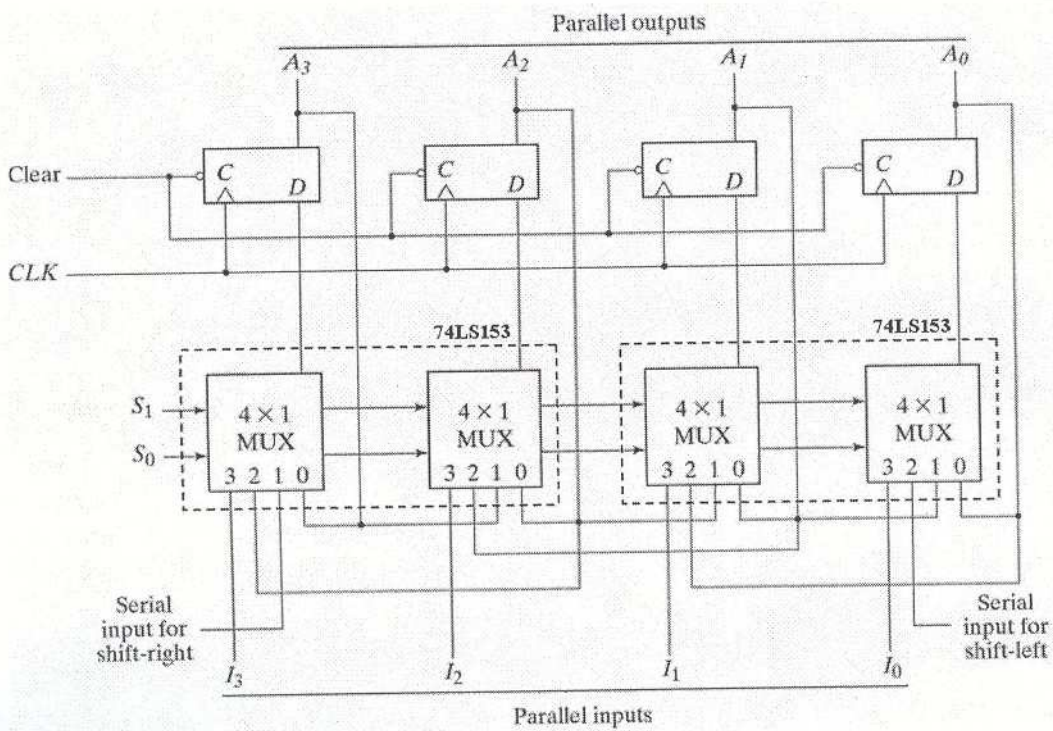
Parallel outputs

$A_3$ $A_2$ $A_1$ $A_0$

Clear

C D C D C D C D

CLK

74LS153 74LS153

$S_1$

$S_0$

4 × 1 MUX 3 2 1 0

4 × 1 MUX 3 2 1 0

4 × 1 MUX 3 2 1 0

4 × 1 MUX 3 2 1 0

Serial input for shift-right

Serial input for shift-left

$I_3$ $I_2$ $I_1$ $I_0$

Parallel inputs